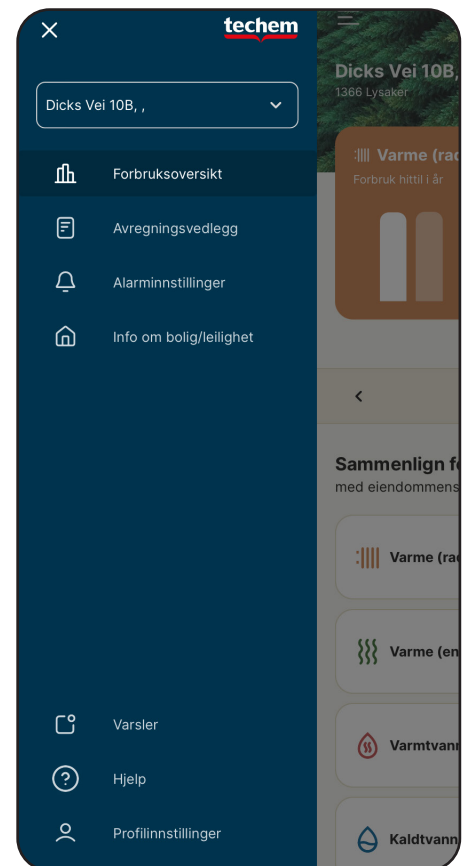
techem

Dicks Vei 10B, ,

Forbruksoversikt

Avregningsvedlegg

Alarminnstillinger

Info om bolig/leilighet

Varsler

Hjelp

Profilinnstillinger

Dicks Vei 10B,
1366 Lysaker

Varme (rad
Forbruk hittil i år

Sammenlign fo
med eiendommens

Varme (rad

Varme (en

Varmtvann

Kaldtvann